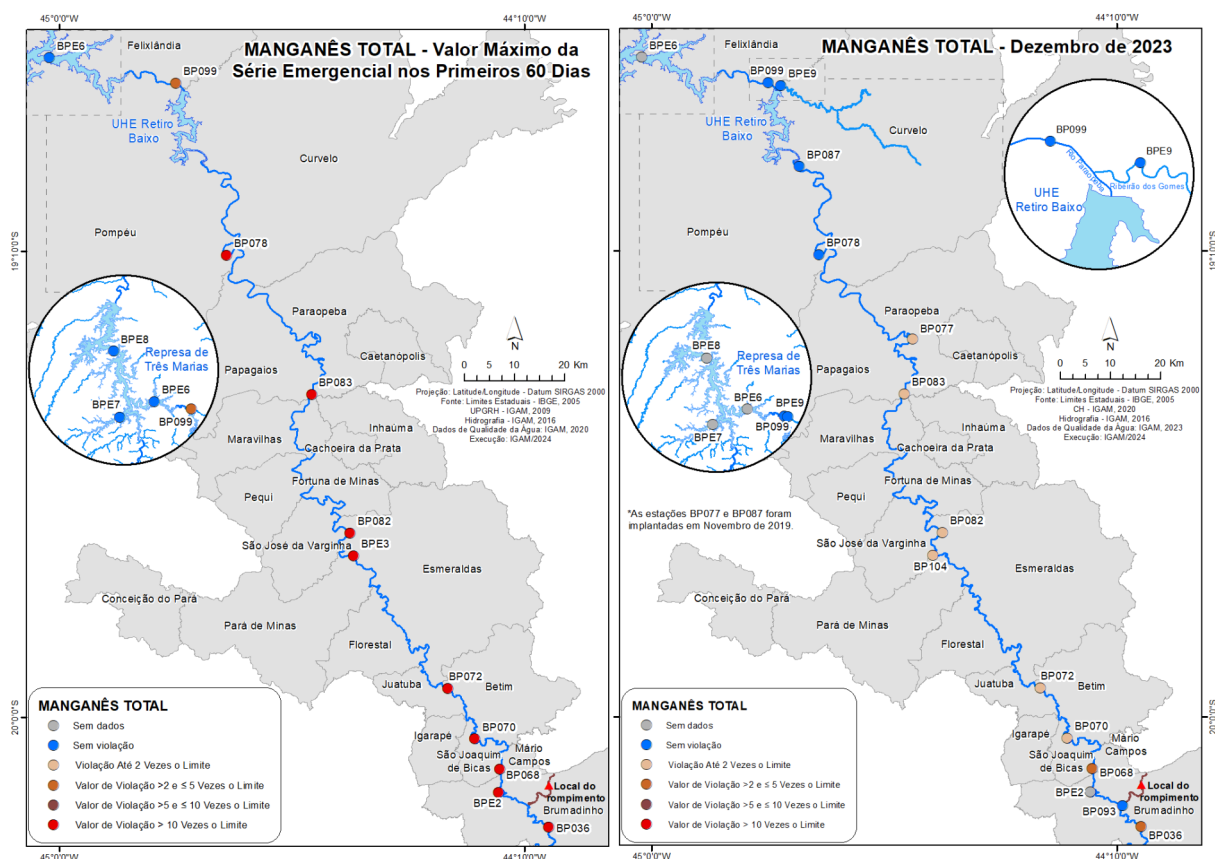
45°0'0"W
44°10'0"W

MANGANÊS TOTAL - Valor Máximo da Série Emergencial nos Primeiros 60 Dias

BPE6
Felixlândia
BP099
UHE Retiro Baixo
Curvelo
Pompéu
19°10'0"S
BP078
Paraopeba
Caetanópolis
BPE8
Represa de Três Marias
BPE7
BPE6
BP099
Papagaios
BP083
N
0 5 10 20 Km
Projeção: Latitude/Longitude - Datum SIRGAS 2000
Fonte: Limites Estaduais - IBGE, 2005
UPGRH - IGAM, 2009
Hidrografia - IGAM, 2016
Dados de Qualidade da Água: IGAM, 2020
Execução: IGAM/2024
Maravilhas
Inhaúma
Cachoeira da Prata
Pequi
Fortuna de Minas
BP082
São José da Varginha
BPE3
Esmeraldas
Conceição do Pará
Pará de Minas
Florestal
BP072
Juatuba
Betim
20°0'0"S
BP070
Igarapé
Mário Campos
São Joaquim de Bicas
BP068
Local do rompimento
Brumadinho
BPE2
BP036

MANGANÊS TOTAL
Sem dados
Sem violação
Violação Até 2 Vezes o Limite
Valor de Violação >2 e ≤ 5 Vezes o Limite
Valor de Violação >5 e ≤ 10 Vezes o Limite
Valor de Violação > 10 Vezes o Limite

45°0'0"W
44°10'0"W

MANGANÊS TOTAL - Dezembro de 2023

BPE6
Felixlândia
BP099
BPE9
UHE Retiro Baixo
Curvelo
BP087
BP099
BPE9
Rio Paraopeba
Ribeirão dos Gomes
UHE Retiro Baixo
Pompéu
BP078
19°10'0"S
Paraopeba
BP077
Caetanópolis
BPE8
Represa de Três Marias
BPE6
BPE9
BP099
BPE7
Papagaios
BP083
N
0 5 10 20 Km
Projeção: Latitude/Longitude - Datum SIRGAS 2000
Fonte: Limites Estaduais - IBGE, 2005
CH - IGAM, 2020
Hidrografia - IGAM, 2016
Dados de Qualidade da Água: IGAM, 2023
Execução: IGAM/2024
Maravilhas
Inhaúma
Cachoeira da Prata
Pequi
Fortuna de Minas
*As estações BP077 e BP087 foram implantadas em Novembro de 2019.
BP082
São José da Varginha
BP104
Esmeraldas
Conceição do Pará
Pará de Minas
Florestal
BP072
Juatuba
Betim
20°0'0"S
BP070
Igarapé
Mário Campos
São Joaquim de Bicas
BP068
Local do rompimento
Brumadinho
BPE2
BP093
BP036

MANGANÊS TOTAL
Sem dados
Sem violação
Violação Até 2 Vezes o Limite
Valor de Violação >2 e ≤ 5 Vezes o Limite
Valor de Violação >5 e ≤ 10 Vezes o Limite
Valor de Violação > 10 Vezes o Limite

45°0'0"W
44°10'0"W